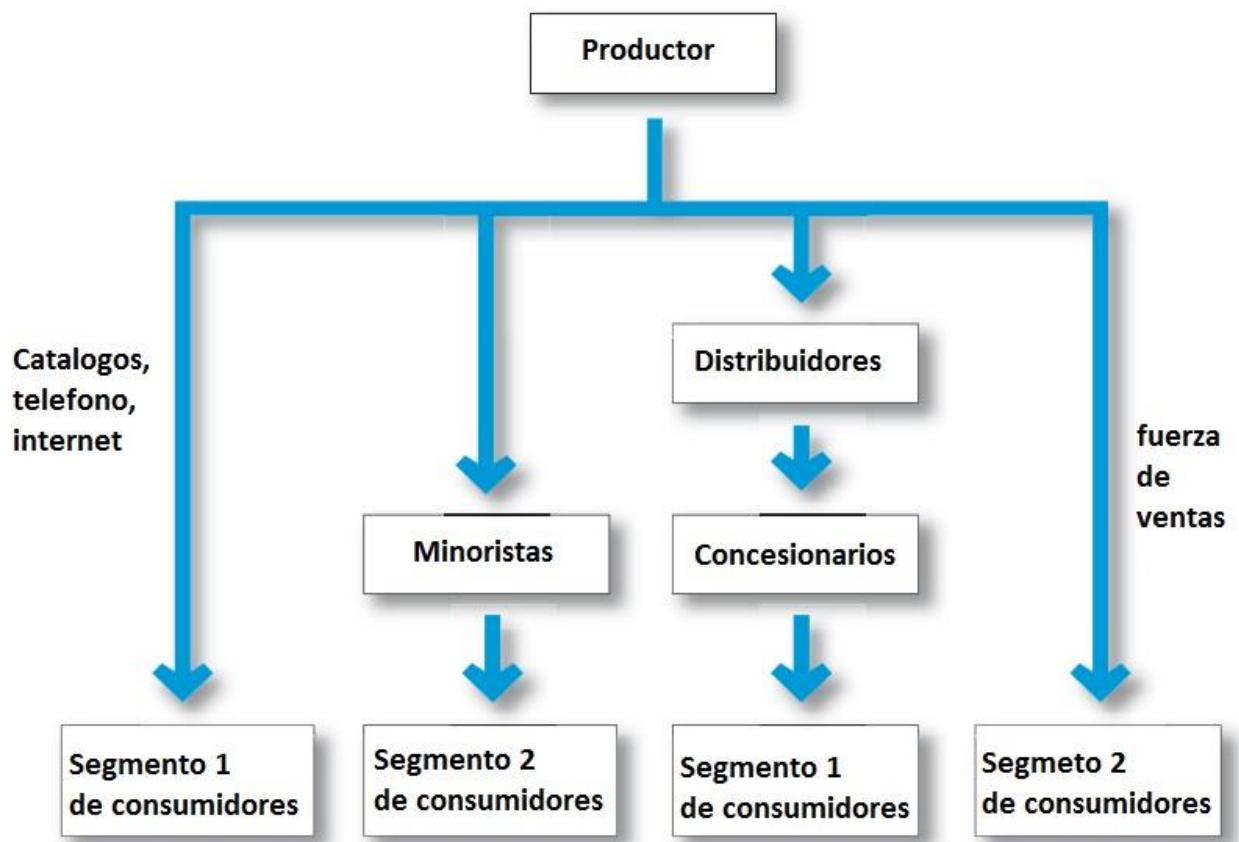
Productor

Catalogos, telefono, internet

Distribuidores

fuerza de ventas

Minoristas

Concesionarios

Segmento 1 de consumidores

Segmento 2 de consumidores

Segmento 1 de consumidores

Segmeto 2 de consumidores